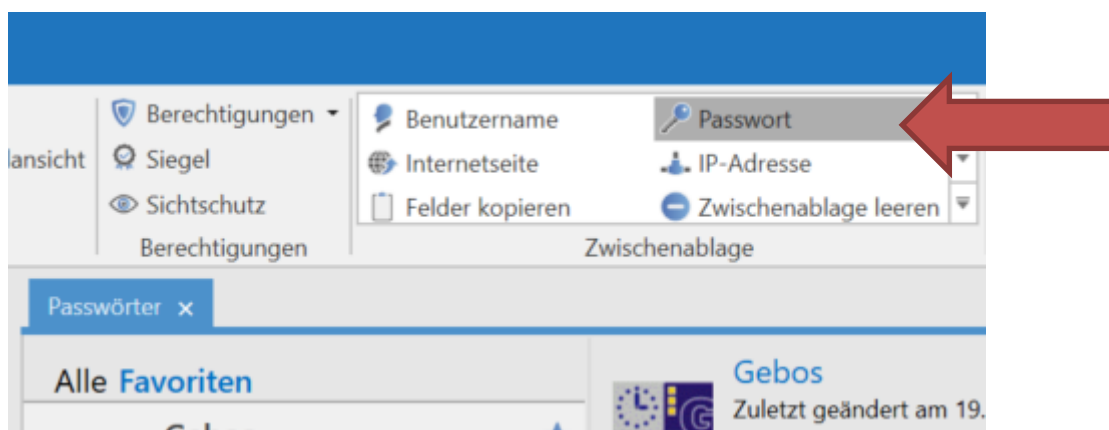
lansicht

Berechtigungen ▾
Siegel
Sichtschutz
Berechtigungen

Benutzername
Passwort
Internetseite
IP-Adresse
Felder kopieren
Zwischenablage leeren
Zwischenablage

Passwörter ×

Alle Favoriten

Gebos
Zuletzt geändert am 19.